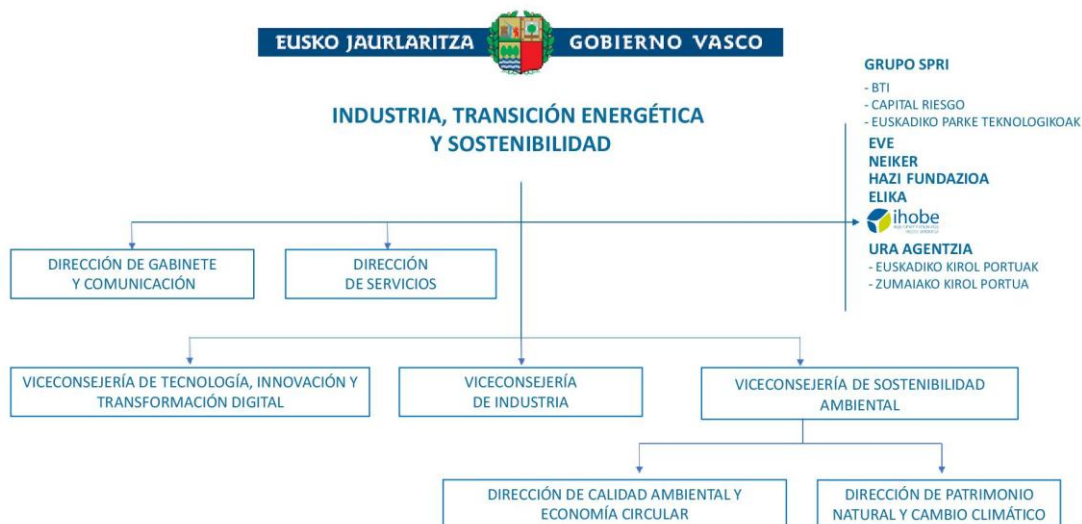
EUSKO JAURLARITZA GOBIERNO VASCO

INDUSTRIA, TRANSICIÓN ENERGÉTICA Y SOSTENIBILIDAD

GRUPO SPRI
- BTI
- CAPITAL RIESGO
- EUSKADIKO PARKE TEKNOLOGIKOAK
EVE
NEIKER
HAZI FUNDAZIOA
ELIKA
ihobe
URA AGENTZIA
- EUSKADIKO KIROL PORTUAK
- ZUMAIAKO KIROL PORTUA

DIRECCIÓN DE GABINETE Y COMUNICACIÓN

DIRECCIÓN DE SERVICIOS

VICECONSEJERÍA DE TECNOLOGÍA, INNOVACIÓN Y TRANSFORMACIÓN DIGITAL

VICECONSEJERÍA DE INDUSTRIA

VICECONSEJERÍA DE SOSTENIBILIDAD AMBIENTAL

DIRECCIÓN DE CALIDAD AMBIENTAL Y ECONOMÍA CIRCULAR

DIRECCIÓN DE PATRIMONIO NATURAL Y CAMBIO CLIMÁTICO